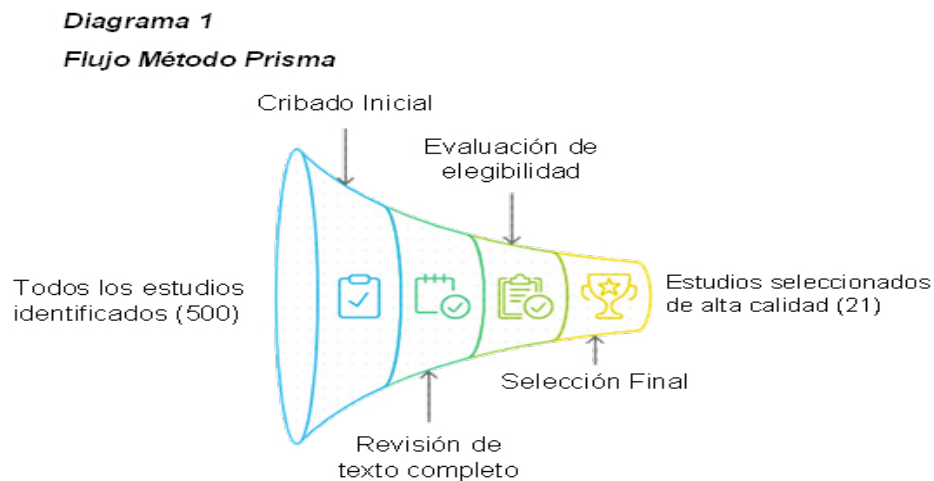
Diagrama 1

Flujo Método Prisma

Cribado Inicial

Evaluación de elegibilidad

Todos los estudios identificados (500)

Estudios seleccionados de alta calidad (21)

Selección Final

Revisión de texto completo